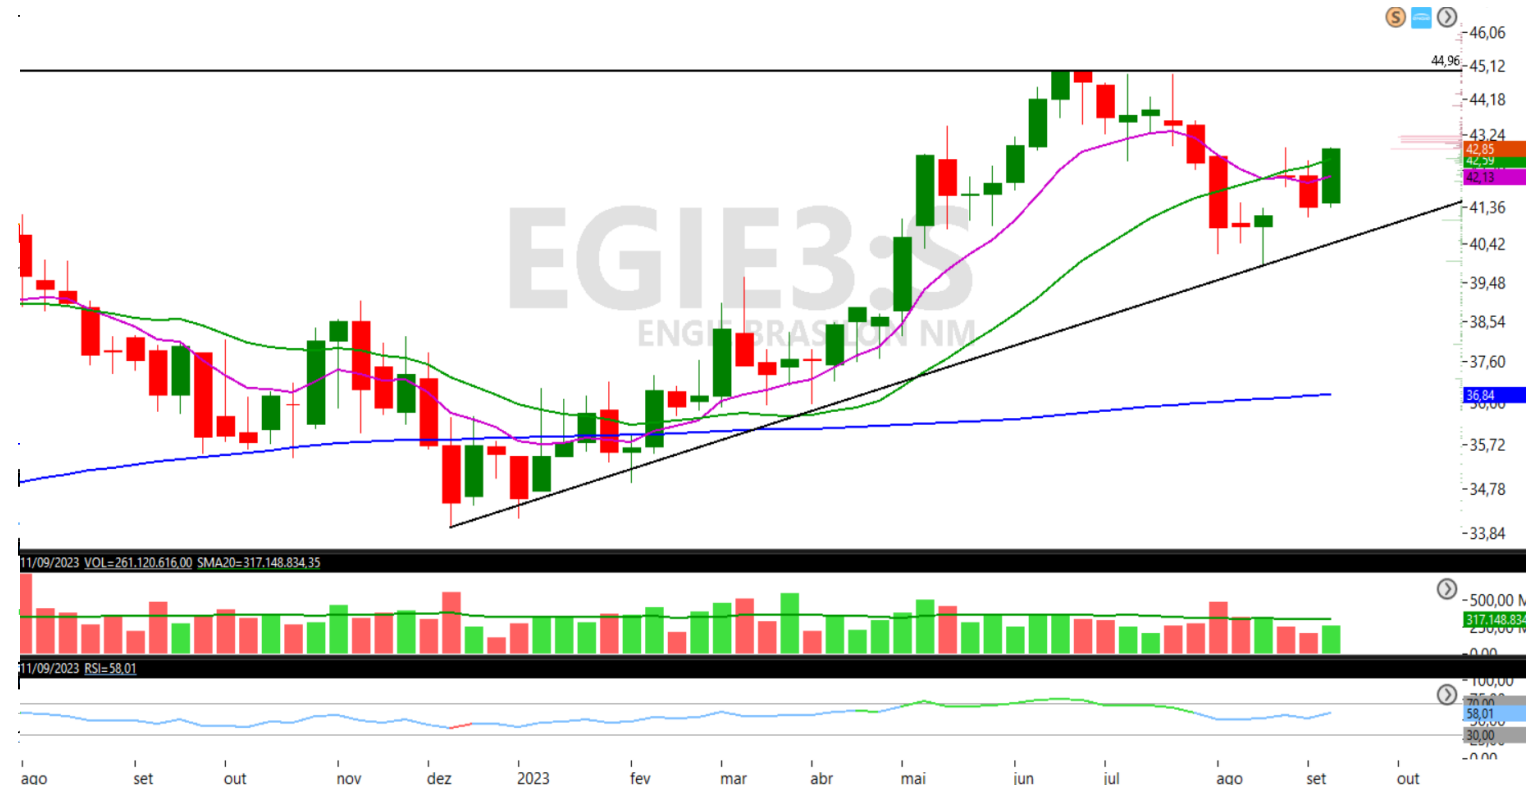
S

46,06
44,96
45,12
44,18
43,24
42,85
42,59
42,13
41,36
40,42
39,48
38,54
37,60
36,84
35,72
34,78
33,84

EGIE3:S
ENGIE BRASILON NM

11/09/2023 VOL=261.120.616,00 SMA20=317.148.834,35

500,00 M
317.148.834
250,00
0,00

11/09/2023 RSI=58,01

100,00
75,00
70,00
58,01
30,00
0,00

ago set out nov dez 2023 fev mar abr mai jun jul ago set out